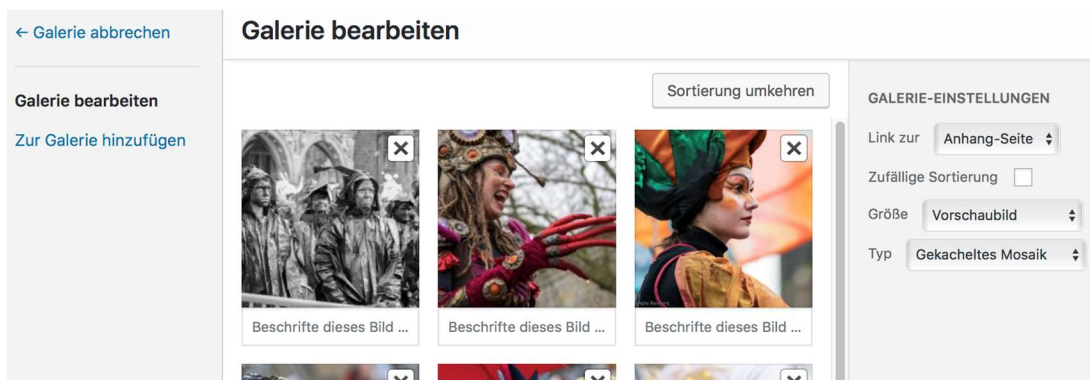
← Galerie abbrechen

Galerie bearbeiten

Zur Galerie hinzufügen

Galerie bearbeiten

Sortierung umkehren

Beschrifte dieses Bild ...

Beschrifte dieses Bild ...

Beschrifte dieses Bild ...

GALERIE-EINSTELLUNGEN

Link zur Anhang-Seite

Zufällige Sortierung

Größe Vorschaubild

Typ Gekacheltes Mosaik